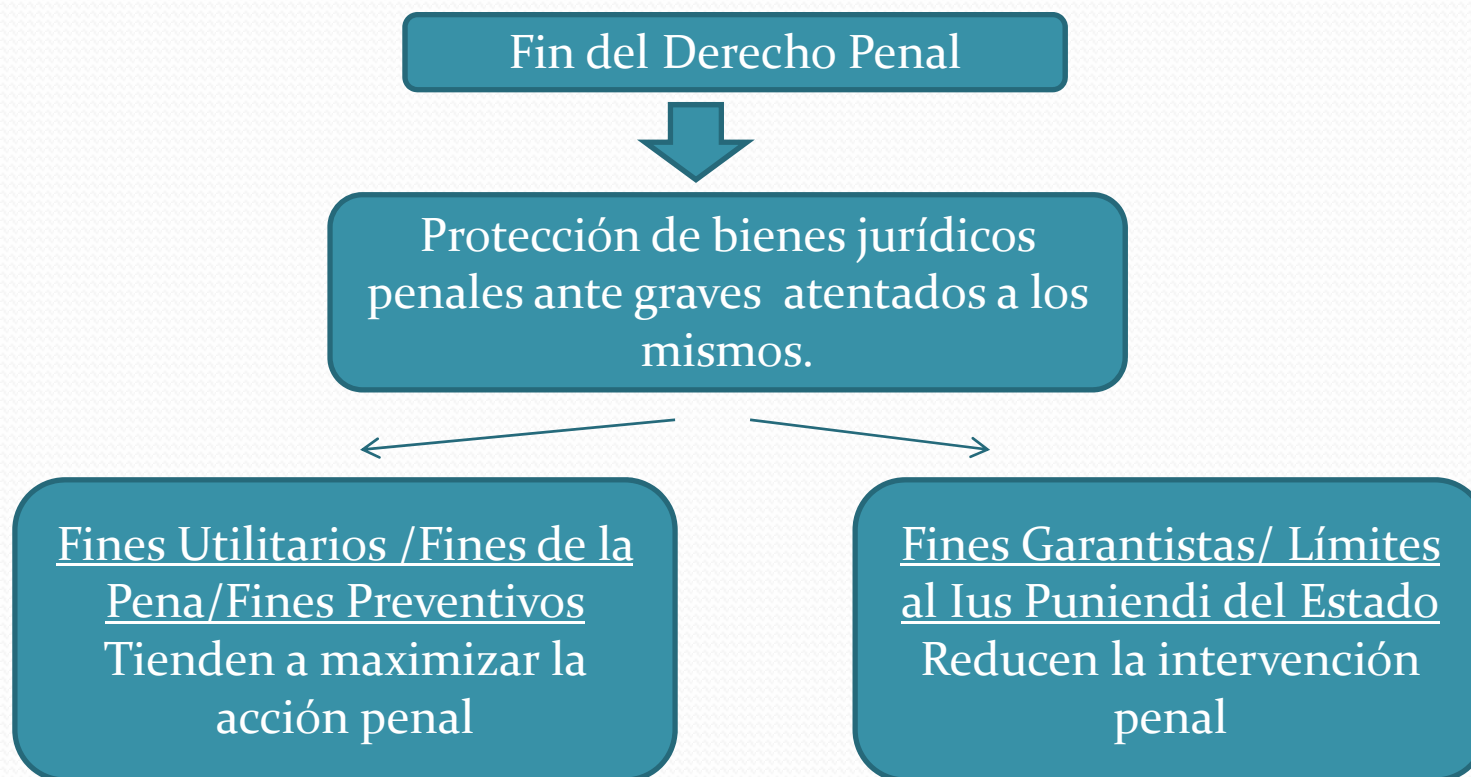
Fin del Derecho Penal

Protección de bienes jurídicos penales ante graves atentados a los mismos.

Fines Utilitarios /Fines de la Pena/Fines Preventivos
Tienden a maximizar la acción penal

Fines Garantistas/ Límites al Ius Puniendi del Estado
Reducen la intervención penal